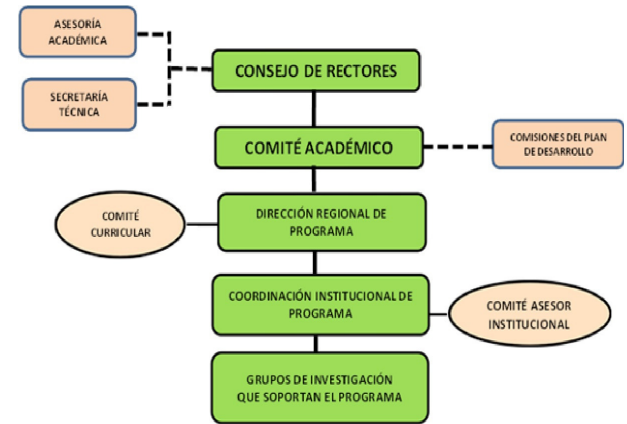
ASESORÍA ACADÉMICA

SECRETARÍA TÉCNICA

CONSEJO DE RECTORES

COMITÉ ACADÉMICO

COMISIONES DEL PLAN DE DESARROLLO

COMITÉ CURRICULAR

DIRECCIÓN REGIONAL DE PROGRAMA

COORDINACIÓN INSTITUCIONAL DE PROGRAMA

COMITÉ ASESOR INSTITUCIONAL

GRUPOS DE INVESTIGACIÓN QUE SOPORTAN EL PROGRAMA